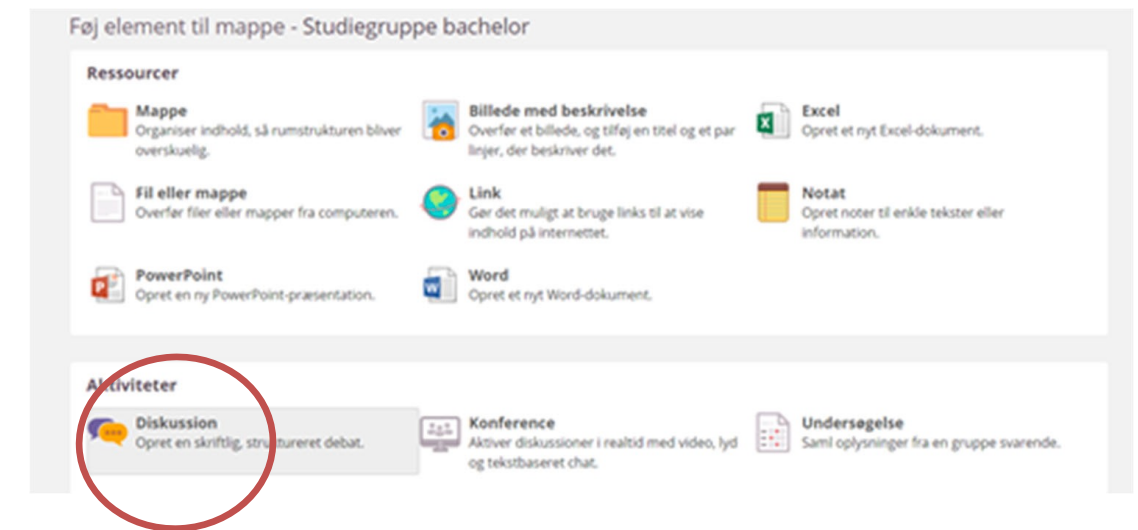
Føj element til mappe - Studiegruppe bachelor

Ressourcer

Mappe
Organiser indhold, så rumstrukturen bliver overskuelig.

Billede med beskrivelse
Overfør et billede, og tilføj en titel og et par linjer, der beskriver det.

Excel
Opret et nyt Excel-dokument.

Fil eller mappe
Overfør filer eller mapper fra computeren.

Link
Gør det muligt at bruge links til at vise indhold på internettet.

Notat
Opret noter til enkle tekster eller information.

PowerPoint
Opret en ny PowerPoint-præsentation.

Word
Opret et nyt Word-dokument.

Aktiviteter

Diskussion
Opret en skriftlig, struktureret debat.

Konference
Aktiver diskussioner i realtid med video, lyd og tekstbaseret chat.

Undersøgelse
Saml oplysninger fra en gruppe svarende.